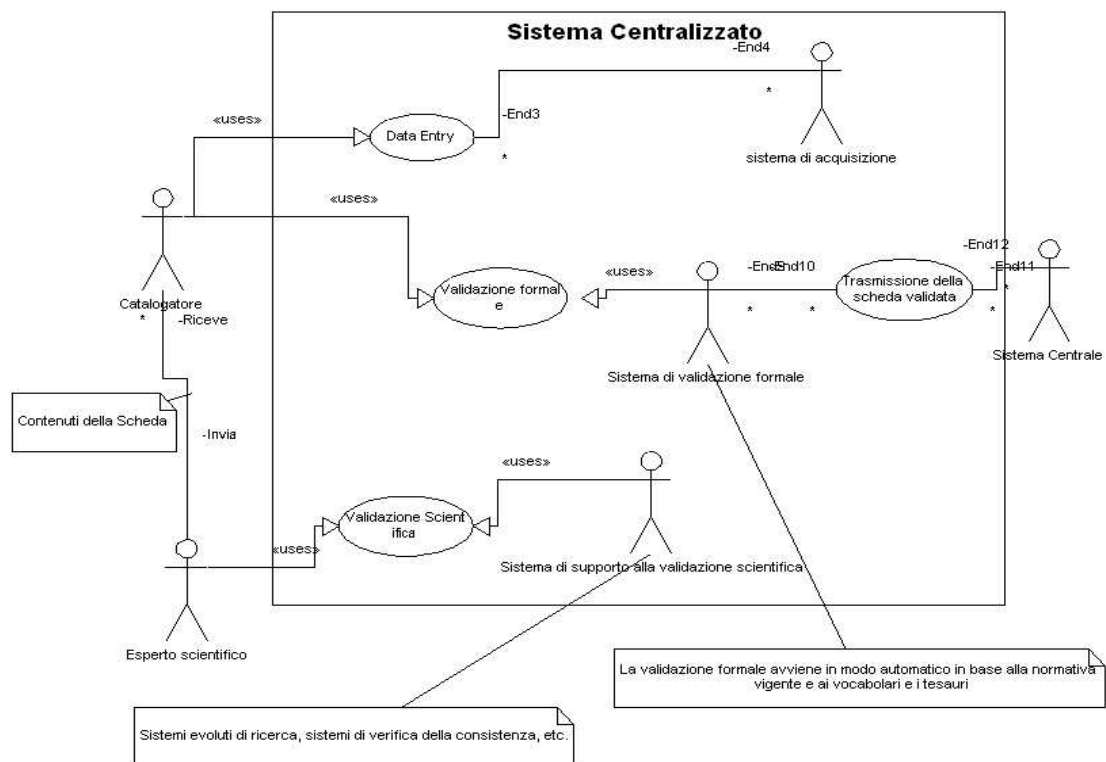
Sistema Centralizzato

-End4

*

«uses»

Data Entry

-End3

*

sistema di acquisizione

«uses»

-End12

«uses»

-End9End10

-End11

Trasmissione della scheda validata

Validazione formale

*

*

*

*

Catalogatore

*

-Riceve

Sistema di validazione formale

Sistema Centrale

Contenuti della Scheda

-Invia

«uses»

Validazione Scientifica

«uses»

Sistema di supporto alla validazione scientifica

Esperto scientifico

La validazione formale avviene in modo automatico in base alla normativa vigente e ai vocabolari e i tesauri

Sistemi evoluti di ricerca, sistemi di verifica della consistenza, etc.